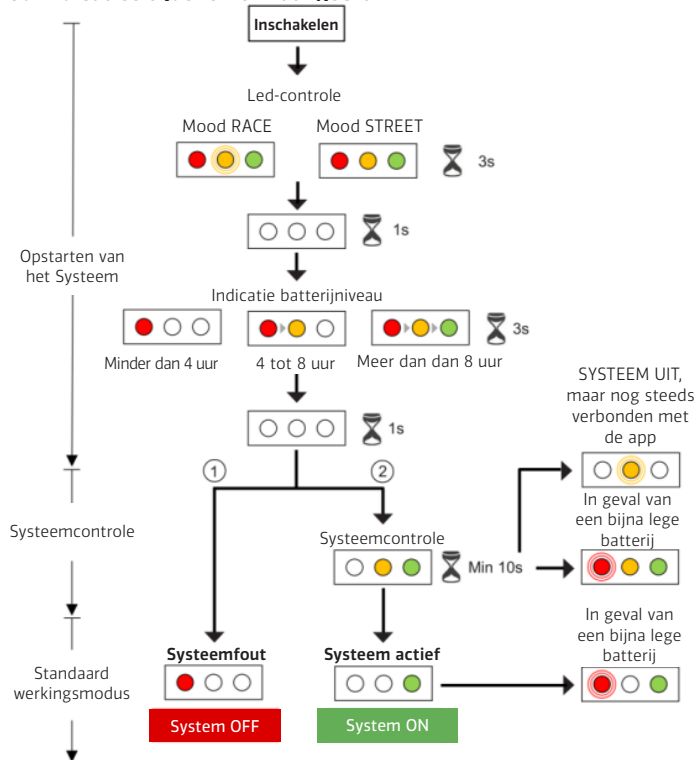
Inschakelen

Led-controle

Mood RACE

Mood STREET

3s

1s

Opstarten van het Systeem

Indicatie batterijniveau

3s

Minder dan 4 uur

4 tot 8 uur

Meer dan dan 8 uur

1s

SYSTEEM UIT, maar nog steeds verbonden met de app

1

2

In geval van een bijna lege batterij

Systeemcontrole

Systeemcontrole

Min 10s

In geval van een bijna lege batterij

Standaard werkingsmodus

Systeemfout

Systeem actief

System OFF

System ON